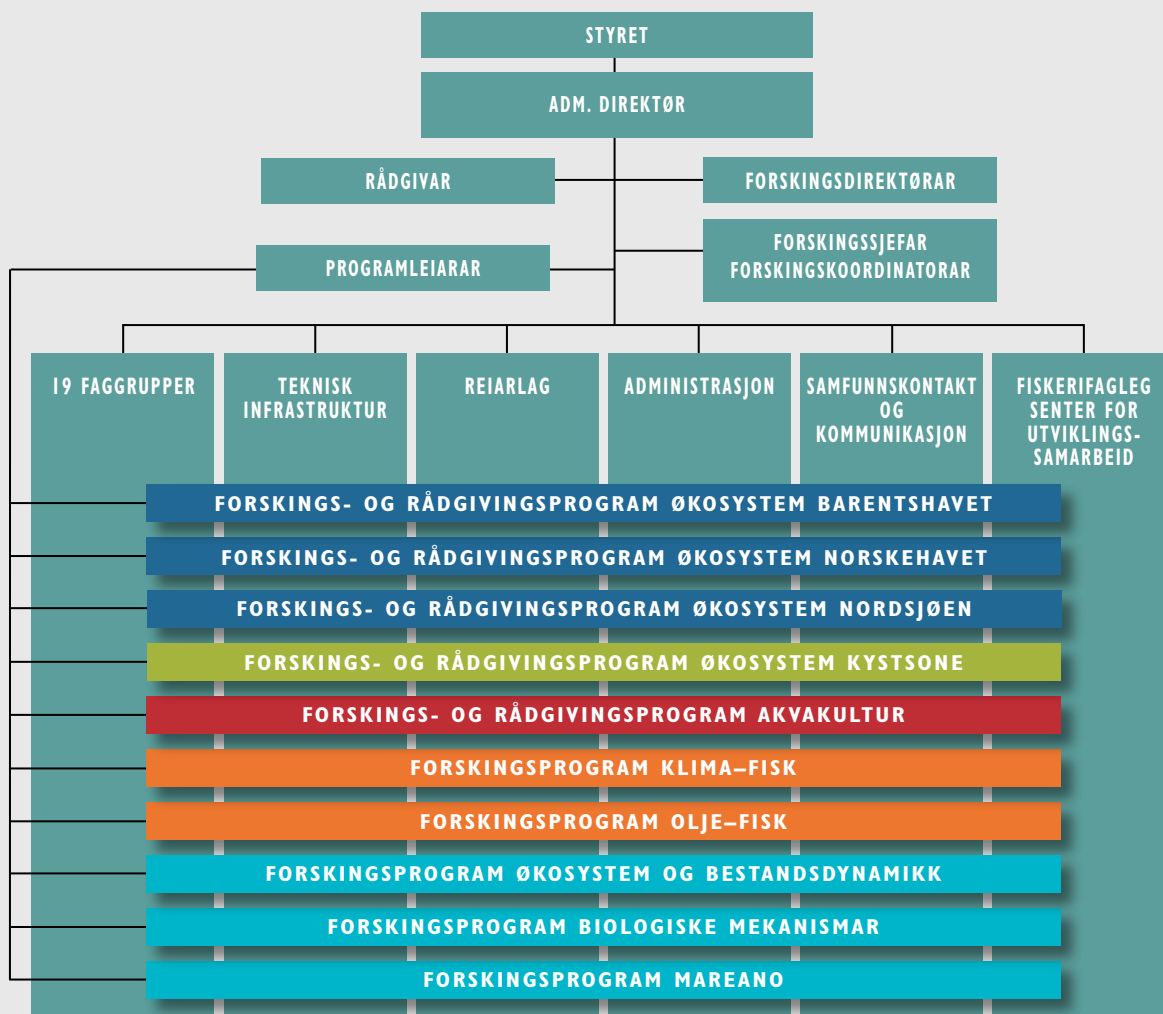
STYRET

ADM. DIREKTØR

RÅDGIVAR

FORSKINGSDIREKTØRAR

PROGRAMLEIARAR

FORSKINGSSJEFAR
FORSKINGSKOORDINATORAR

19 FAGGRUPPER

TEKNISK INFRASTRUKTUR

REIARLAG

ADMINISTRASJON

SAMFUNNSKONTAKT OG KOMMUNIKASJON

FISKERIFAGLEG SENTER FOR UTVIKLINGSSAMARBEID

FORSKINGS- OG RÅDGIVINGSPROGRAM ØKOSYSTEM BARENTSHAVET

FORSKINGS- OG RÅDGIVINGSPROGRAM ØKOSYSTEM NORSKEHAVET

FORSKINGS- OG RÅDGIVINGSPROGRAM ØKOSYSTEM NORDSJØEN

FORSKINGS- OG RÅDGIVINGSPROGRAM ØKOSYSTEM KYSTSONE

FORSKINGS- OG RÅDGIVINGSPROGRAM AKVAKULTUR

FORSKINGSPROGRAM KLIMA–FISK

FORSKINGSPROGRAM OLJE–FISK

FORSKINGSPROGRAM ØKOSYSTEM OG BESTANDSDYNAMIKK

FORSKINGSPROGRAM BIOLOGISKE MEKANISMAR

FORSKINGSPROGRAM MAREANO